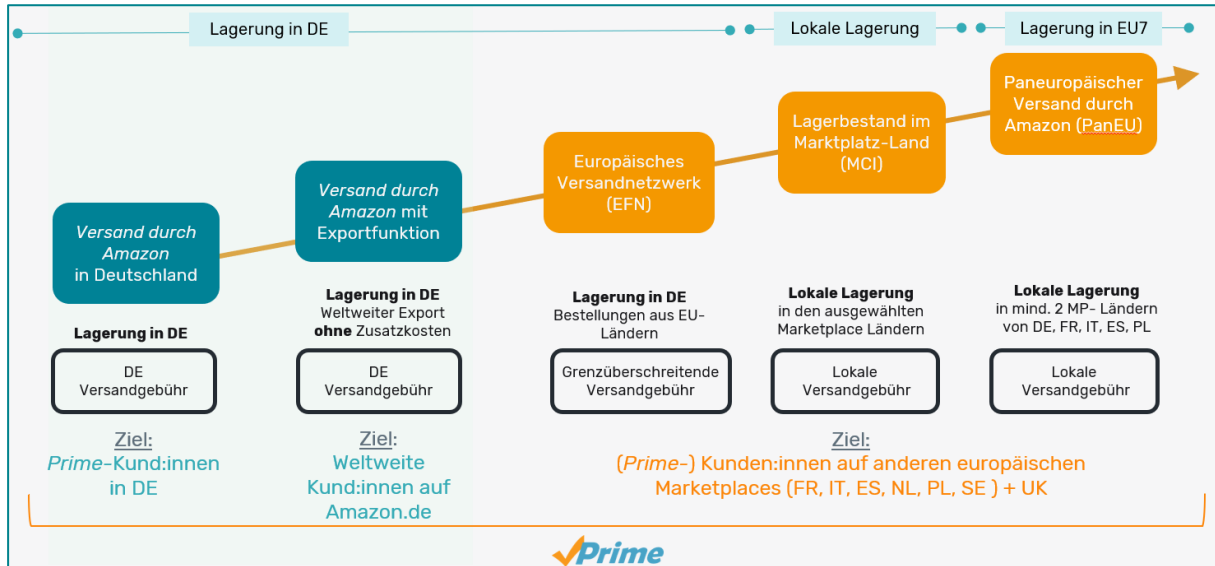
Lagerung in DE

Lokale Lagerung

Lagerung in EU7

*Versand durch Amazon* in Deutschland

*Versand durch Amazon* mit Exportfunktion

Europäisches Versandnetzwerk (EFN)

Lagerbestand im Marktplatz-Land (MCI)

Paneuropäischer Versand durch Amazon (PanEU)

**Lagerung in DE**

DE Versandgebühr

Ziel:
*Prime*-Kund:innen in DE

**Lagerung in DE**
Weltweiter Export **ohne** Zusatzkosten

DE Versandgebühr

Ziel:
Weltweite Kund:innen auf Amazon.de

**Lagerung in DE**
Bestellungen aus EU-Ländern

Grenzüberschreitende Versandgebühr

**Lokale Lagerung**
in den ausgewählten Marketplace Ländern

Lokale Versandgebühr

**Lokale Lagerung**
in mind. 2 MP- Ländern von DE, FR, IT, ES, PL

Lokale Versandgebühr

Ziel:
(*Prime*-) Kunden:innen auf anderen europäischen Marketplaces (FR, IT, ES, NL, PL, SE ) + UK

Prime